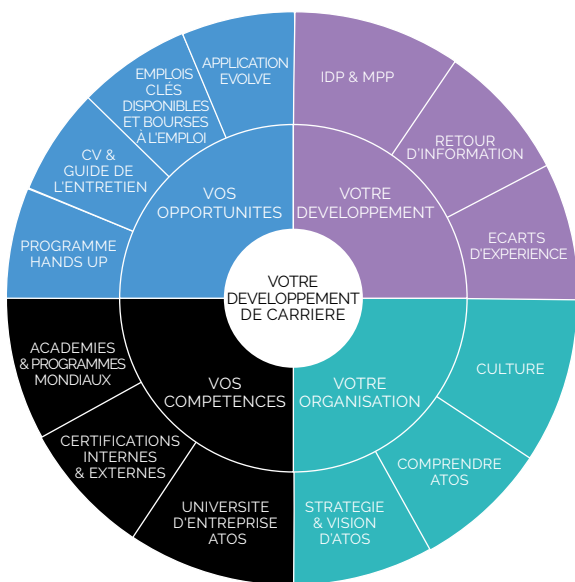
VOTRE DEVELOPPEMENT DE CARRIERE

VOS OPPORTUNITES

APPLICATION EVOLVE

EMPLOIS CLÉS DISPONIBLES ET BOURSES À L'EMPLOI

CV & GUIDE DE L'ENTRETIEN

PROGRAMME HANDS UP

VOTRE DEVELOPPEMENT

IDP & MPP

RETOUR D'INFORMATION

ECARTS D'EXPERIENCE

VOTRE ORGANISATION

CULTURE

COMPRENDRE ATOS

STRATEGIE & VISION D'ATOS

VOS COMPETENCES

UNIVERSITE D'ENTREPRISE ATOS

CERTIFICATIONS INTERNES & EXTERNES

ACADEMIES & PROGRAMMES MONDIAUX